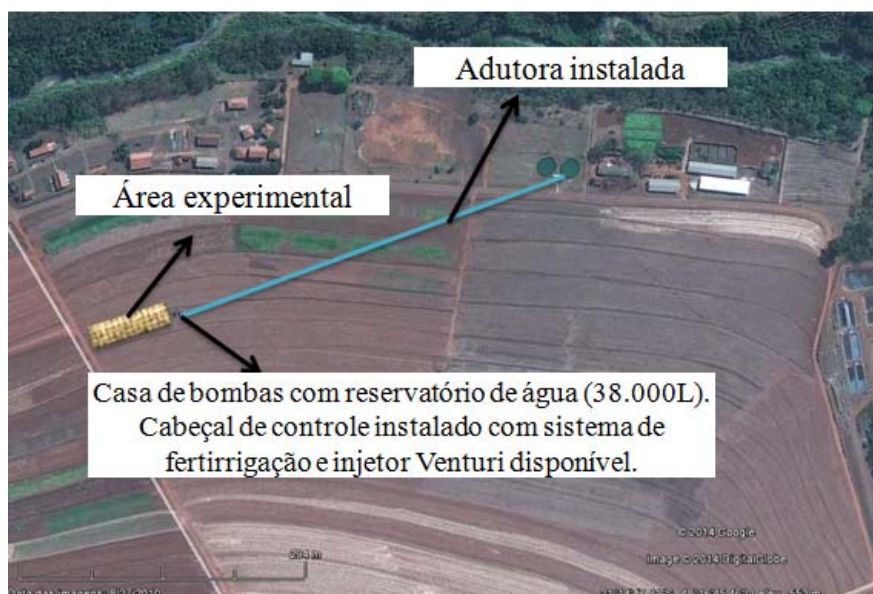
Adutora instalada

Área experimental

Casa de bombas com reservatório de água (38.000L). Cabeçal de controle instalado com sistema de fertirrigação e injetor Venturi disponível.

© 2014 Google

Image © 2014 DigitalGlobe

294 m

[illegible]

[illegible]